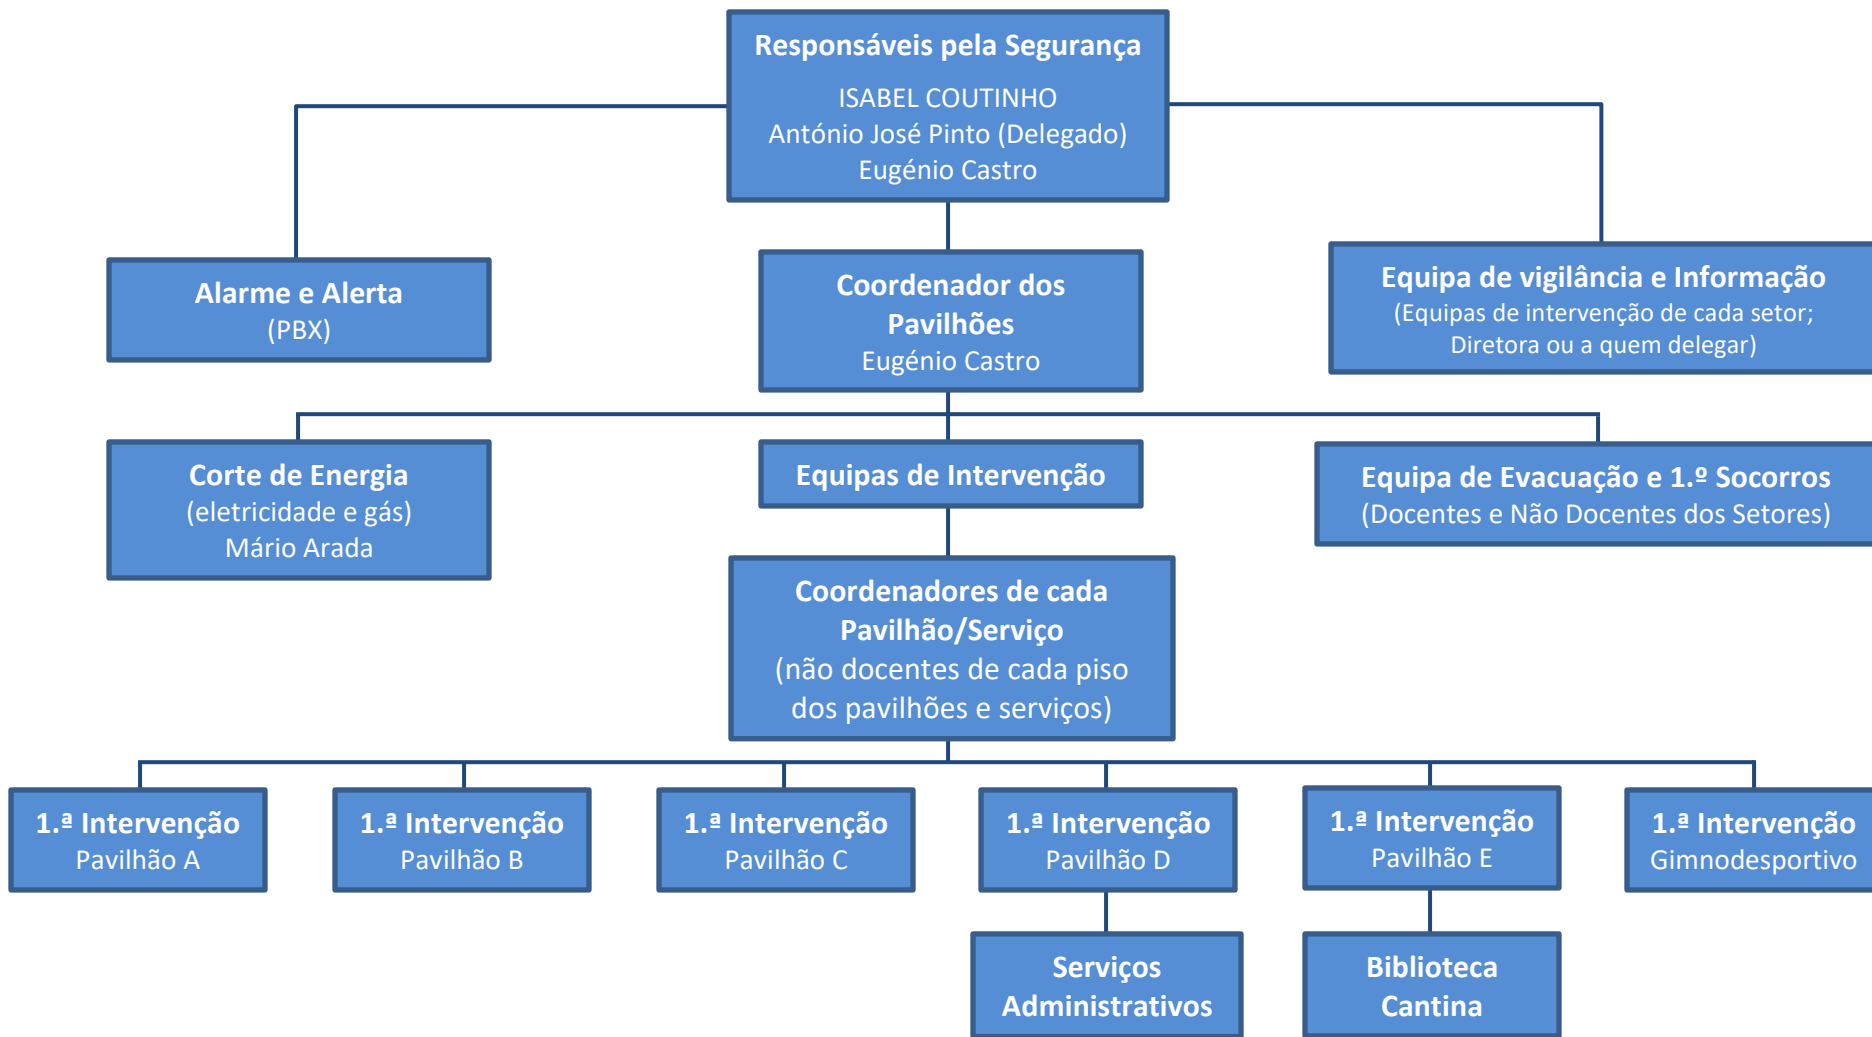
Responsáveis pela Segurança
ISABEL COUTINHO
António José Pinto (Delegado)
Eugénio Castro

Alarme e Alerta
(PBX)

Coordenador dos Pavilhões
Eugénio Castro

Equipa de vigilância e Informação
(Equipas de intervenção de cada setor; Diretora ou a quem delegar)

Corte de Energia
(eletricidade e gás)
Mário Arada

Equipas de Intervenção

Equipa de Evacuação e 1.º Socorros
(Docentes e Não Docentes dos Setores)

Coordenadores de cada Pavilhão/Serviço
(não docentes de cada piso dos pavilhões e serviços)

1.ª Intervenção
Pavilhão A

1.ª Intervenção
Pavilhão B

1.ª Intervenção
Pavilhão C

1.ª Intervenção
Pavilhão D

1.ª Intervenção
Pavilhão E

1.ª Intervenção
Gimnodesportivo

Serviços Administrativos

Biblioteca
Cantina